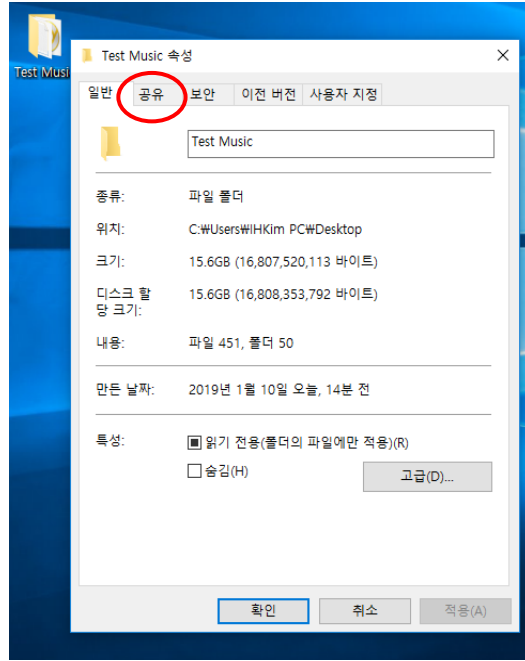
Test Music

Test Music 속성

×

일반 공유 보안 이전 버전 사용자 지정

Test Music

종류: 파일 폴더

위치: C:₩Users₩IHKim PC₩Desktop

크기: 15.6GB (16,807,520,113 바이트)

디스크 할당 크기: 15.6GB (16,808,353,792 바이트)

내용: 파일 451, 폴더 50

만든 날짜: 2019년 1월 10일 오늘, 14분 전

특성: 읽기 전용(폴더의 파일에만 적용)(R)

숨김(H)

고급(D)...

확인 취소 적용(A)